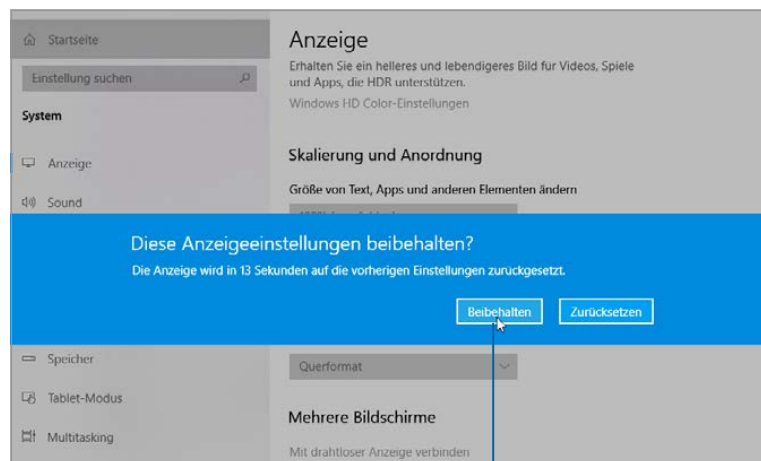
Startseite

Einstellung suchen

System

Anzeige

Sound

Anzeige

Erhalten Sie ein helleres und lebendigeres Bild für Videos, Spiele und Apps, die HDR unterstützen.

Windows HD Color-Einstellungen

Skalierung und Anordnung

Größe von Text, Apps und anderen Elementen ändern

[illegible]

Diese Anzeigeeinstellungen beibehalten?

Die Anzeige wird in 13 Sekunden auf die vorherigen Einstellungen zurückgesetzt.

Beibehalten

Zurücksetzen

Speicher

Tablet-Modus

Multitasking

Querformat

Mehrere Bildschirme

Mit drahtloser Anzeige verbinden